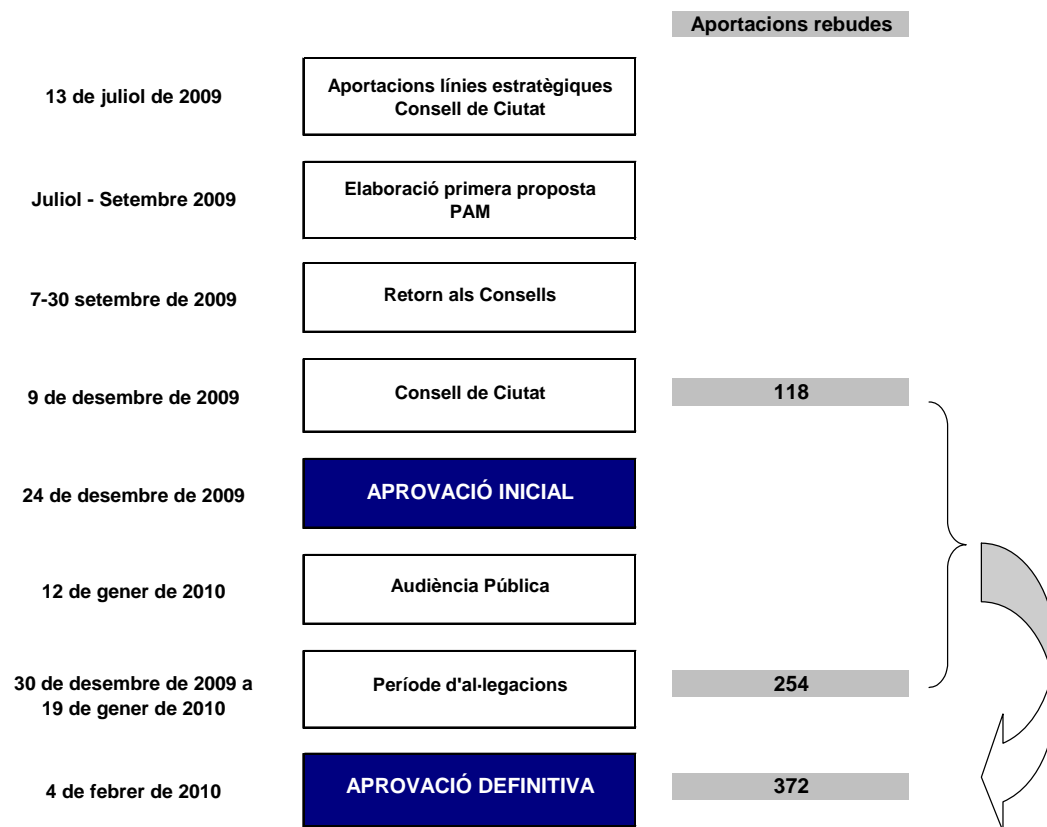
Aportacions rebudes

13 de juliol de 2009

Aportacions línies estratègiques Consell de Ciutat

Juliol - Setembre 2009

Elaboració primera proposta PAM

7-30 setembre de 2009

Retorn als Consells

9 de desembre de 2009

Consell de Ciutat

118

24 de desembre de 2009

APROVACIÓ INICIAL

12 de gener de 2010

Audiència Pública

30 de desembre de 2009 a 19 de gener de 2010

Període d'al·legacions

254

4 de febrer de 2010

APROVACIÓ DEFINITIVA

372